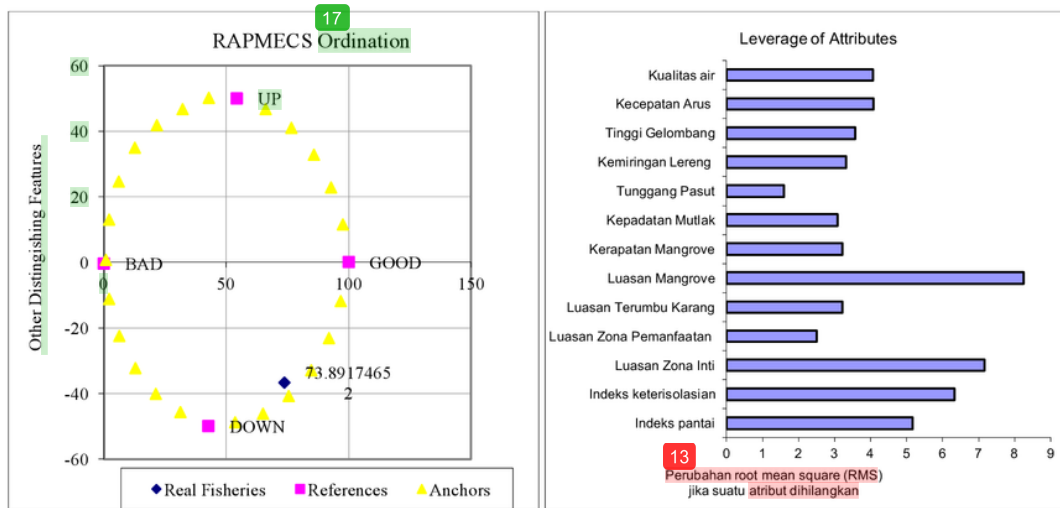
17
RAPMECS Ordination

Other Distingishing Features

60
40
20
0
-20
-40
-60

0
50
100
150

UP
BAD
GOOD
DOWN
73.8917465
2

Real Fisheries
References
Anchors

Leverage of Attributes

Kualitas air
Kecepatan Arus
Tinggi Gelombang
Kemiringan Lereng
Tunggang Pasut
Kepadatan Mutlak
Kerapatan Mangrove
Luasan Mangrove
Luasan Terumbu Karang
Luasan Zona Pemanfaatan
Luasan Zona Inti
Indeks keterisolasian
Indeks pantai

0 1 2 3 4 5 6 7 8 9

13
Perubahan root mean square (RMS)
jika suatu atribut dihilangkan